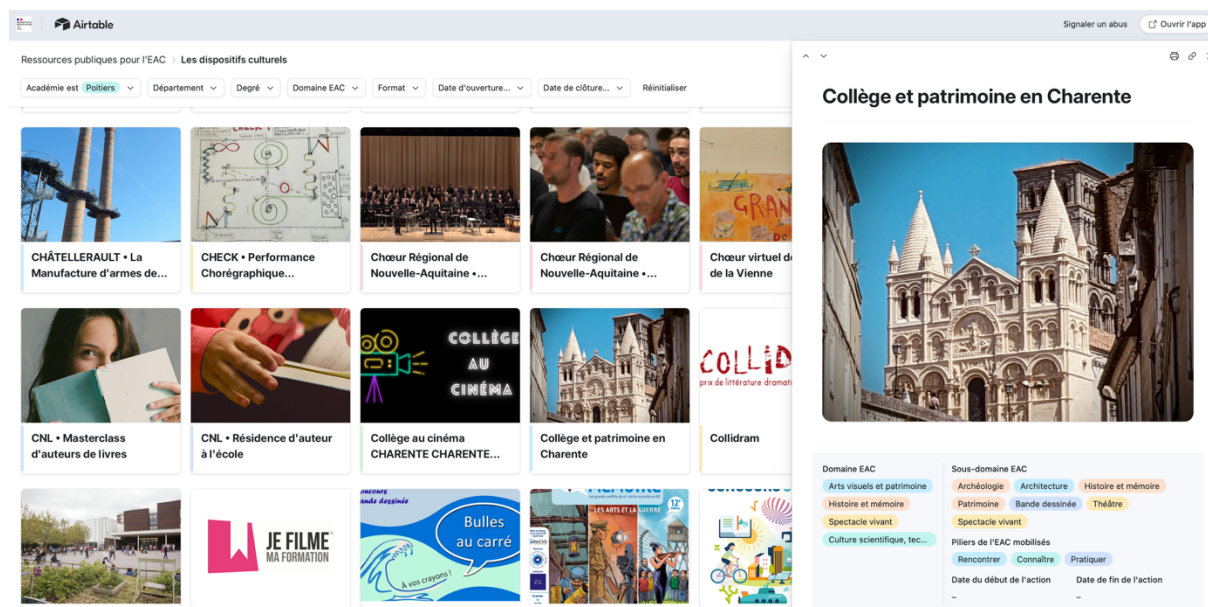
Airtable

Signaler un abus

Ouvrir l'app

Ressources publiques pour l'EAC > Les dispositifs culturels

Académie est Poitiers

Département

Degré

Domaine EAC

Format

Date d'ouverture...

Date de clôture...

Réinitialiser

CHÂTELLERAULT • La Manufacture d'armes de...

CHECK • Performance Chorégraphique...

Chœur Régional de Nouvelle-Aquitaine •...

Chœur Régional de Nouvelle-Aquitaine •...

Chœur virtuel de la Vienne

CNL • Masterclass d'auteurs de livres

CNL • Résidence d'auteur à l'école

COLLÈGE AU CINÉMA

Collège au cinéma CHARENTE CHARENTE...

Collège et patrimoine en Charente

COLLID

prix de littérature dramati

Collidram

JE FILME MA FORMATION

Bulles au carré

À vos crayons !

LES ARTS ET LA GUERRE

Collège et patrimoine en Charente

Domaine EAC

Arts visuels et patrimoine

Histoire et mémoire

Spectacle vivant

Culture scientifique, tec...

Sous-domaine EAC

Archéologie

Architecture

Histoire et mémoire

Patrimoine

Bande dessinée

Théâtre

Spectacle vivant

Piliers de l'EAC mobilisés

Rencontrer

Connaître

Pratiquer

Date du début de l'action

–

Date de fin de l'action

–